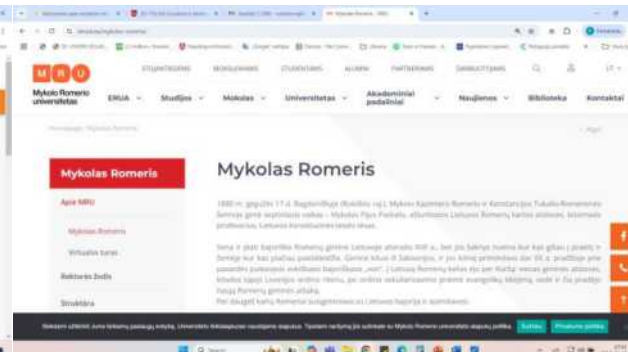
M R U

Mykolo Romerio universitetas

STOJANTIESIEMS DARBUOTOJAMS STUDENTAMS ALUMNI PARTNERIAMS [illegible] LT

ERUA Studijos Mokslas Universitetas Akademiniai padaliniai Naujienos Biblioteka Kontaktai

Pradžia / Mykolas Romeris

Mykolas Romeris

Apie MRU

Mykolas Romeris

Virtualus turas

Rektorės žodis

Struktūra

Mykolas Romeris

1880 m. gegužės 17 d. Bagdonišky (Rokiškio raj.), Mykolo Kazimiero Romerio ir Konstancijos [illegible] šeimoje gimė septintasis vaikas – Mykolas Pijus Paškalis, atšuntasis Lietuvos Romerių kartos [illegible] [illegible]

Seną ir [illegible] Romerių giminė Lietuvoje atsirado XVI a., bet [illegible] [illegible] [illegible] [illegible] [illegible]

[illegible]

Slapukai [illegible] Sutinku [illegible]